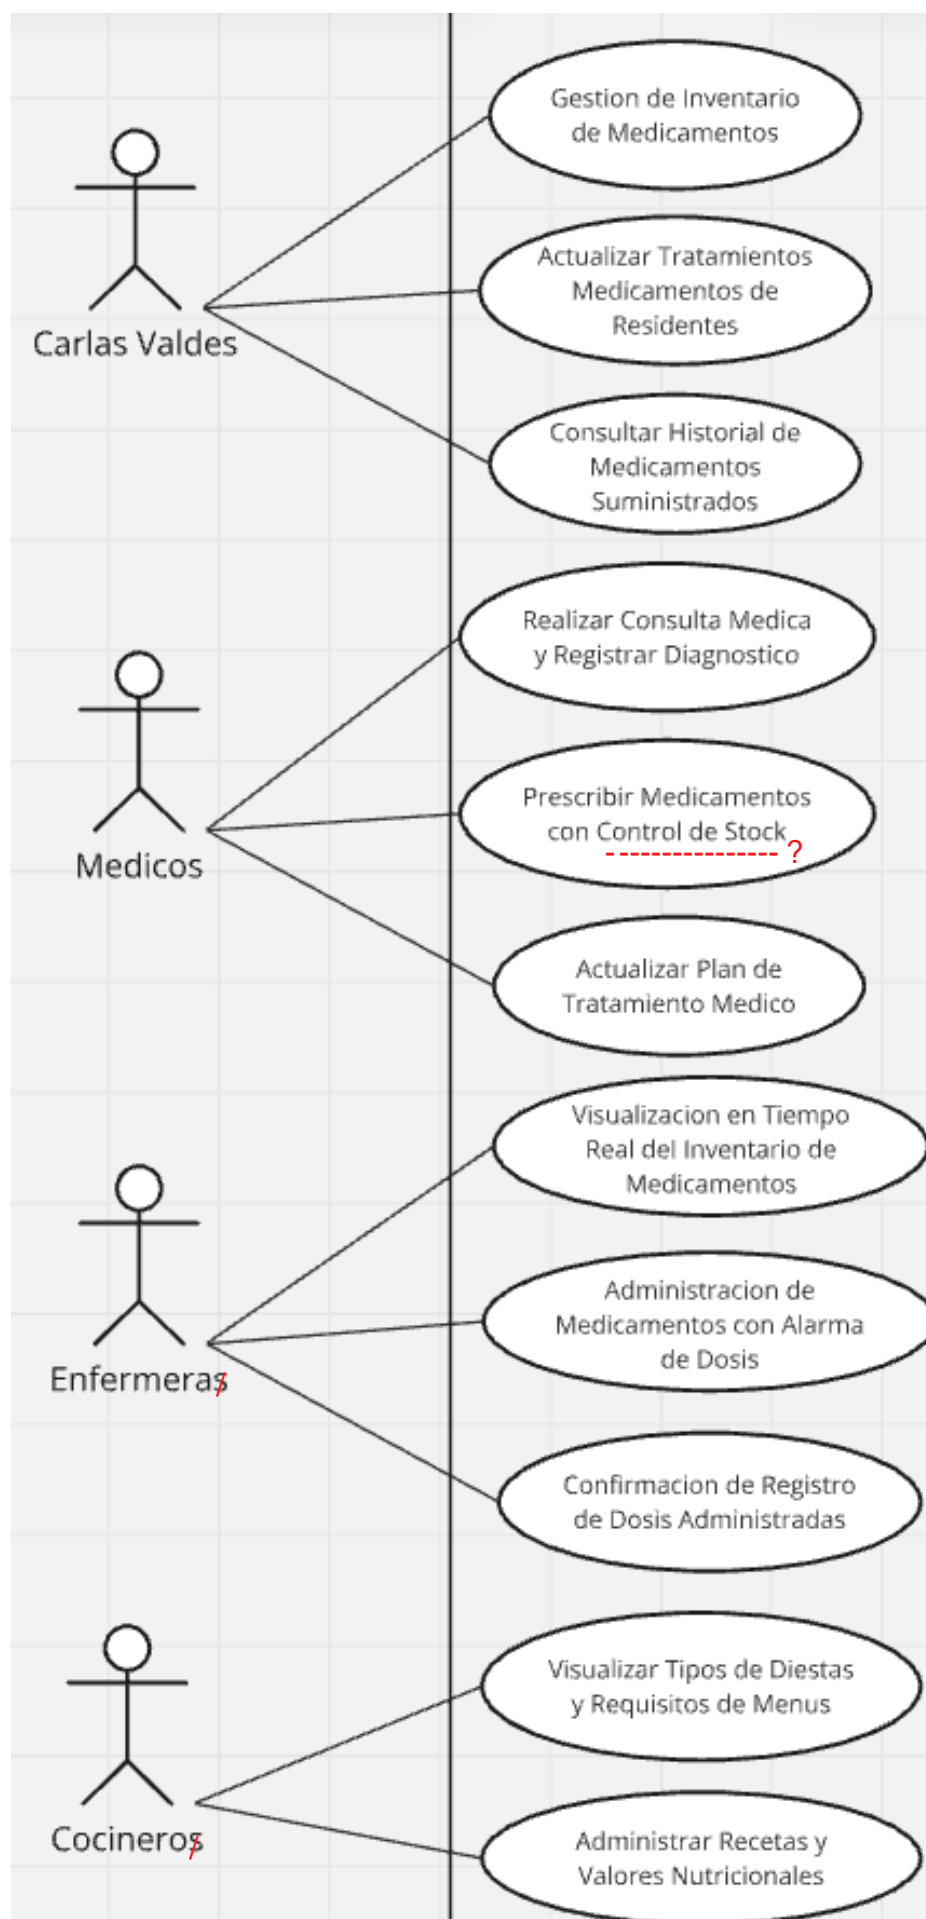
Carlas Valdes

Gestion de Inventario de Medicamentos

Actualizar Tratamientos Medicamentos de Residentes

Consultar Historial de Medicamentos Suministrados

Medicos

Realizar Consulta Medica y Registrar Diagnostico

Prescribir Medicamentos con Control de Stock ?

Actualizar Plan de Tratamiento Medico

Enfermeras

Visualizacion en Tiempo Real del Inventario de Medicamentos

Administracion de Medicamentos con Alarma de Dosis

Confirmacion de Registro de Dosis Administradas

Cocineros

Visualizar Tipos de Diestas y Requisitos de Menus

Administrar Recetas y Valores Nutricionales